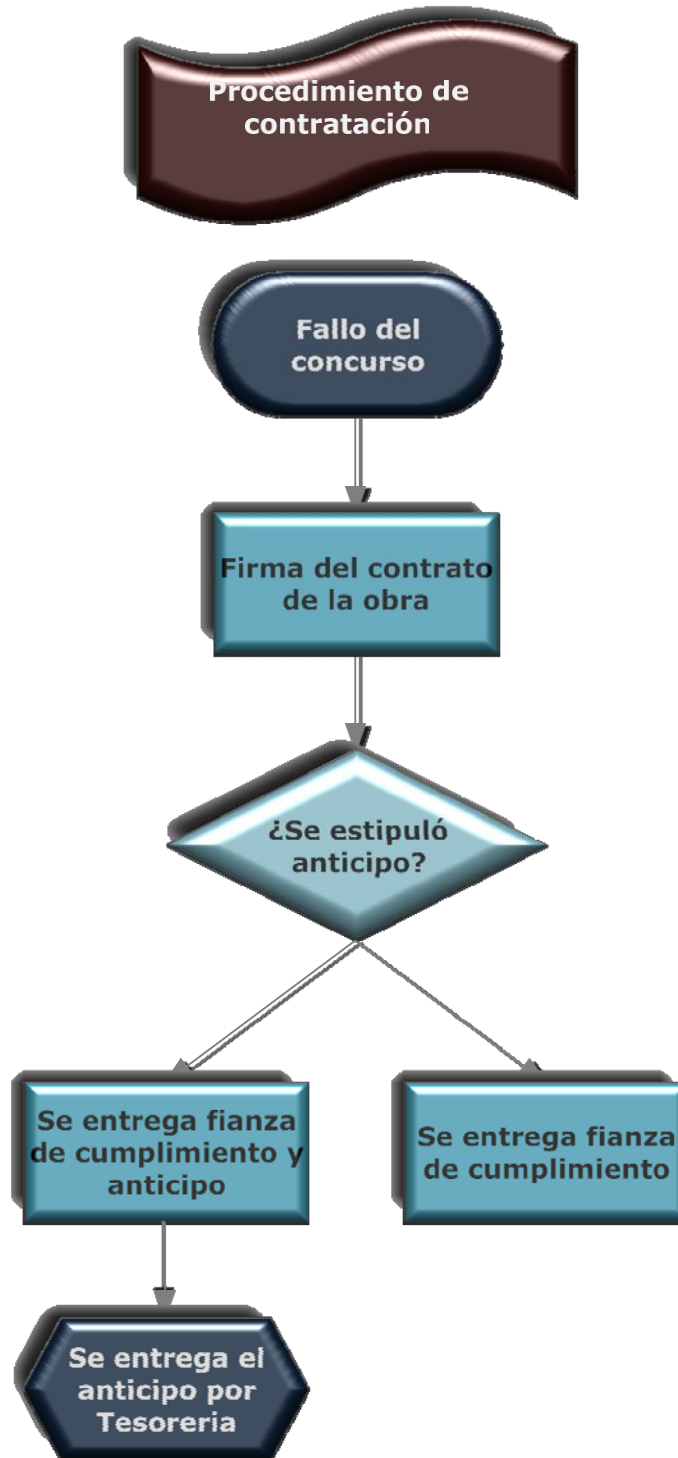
Procedimiento de contratación

Fallo del concurso

Firma del contrato de la obra

¿Se estipuló anticipo?

Se entrega fianza de cumplimiento y anticipo

Se entrega fianza de cumplimiento

Se entrega el anticipo por Tesoreria